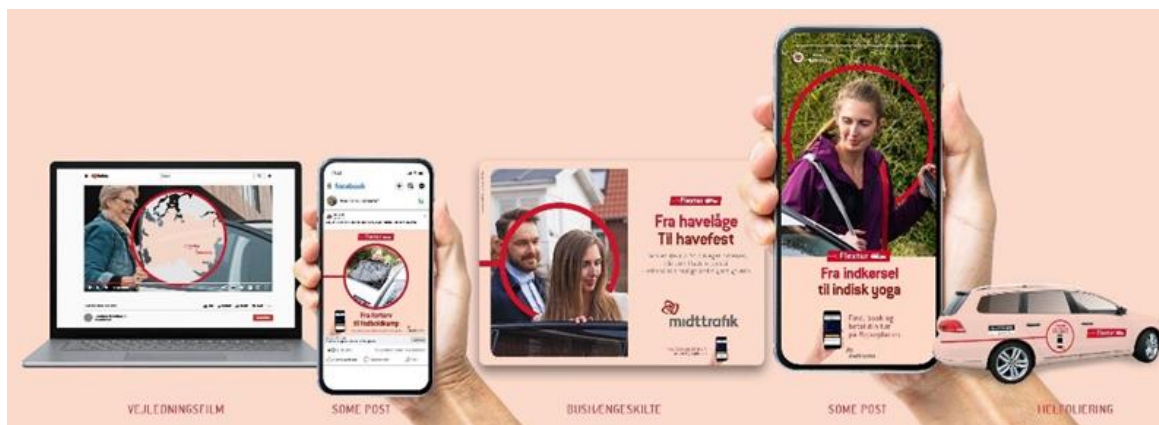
facebook

Flextur

Fra fortorv til fodboldkamp

Flextur

Fra havelåge Til havefest

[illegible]

midttrafik

Flextur

Fra indkørsel til indisk yoga

Find, book og betal din tur på flexturplanen

midttrafik

Flextur

VEJLEDNINGSFILM

SOME POST

BUSHÆNGESKILTE

SOME POST

HELFOLIERING